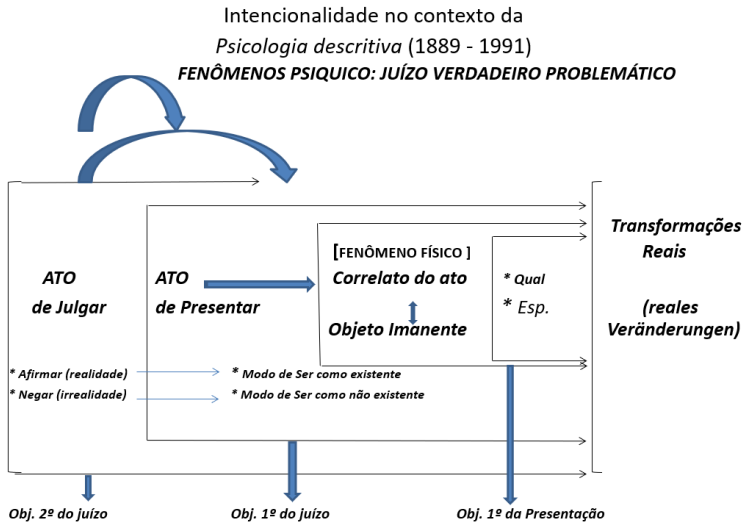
Intencionalidade no contexto da
*Psicologia descritiva* (1889 - 1991)
FENÔMENOS PSIQUICO: JUÍZO VERDADEIRO PROBLEMÁTICO

Transformações Reais

[FENÔMENO FÍSICO ]
Correlato do ato

Objeto Imanente

* Qual
* Esp.

ATO de Julgar

ATO de Presentar

(reales Veränderungen)

* Afirmar (realidade)
* Negar (irrealidade)

* Modo de Ser como existente
* Modo de Ser como não existente

Obj. 2º do juízo
Obj. 1º do juízo
Obj. 1º da Presentação